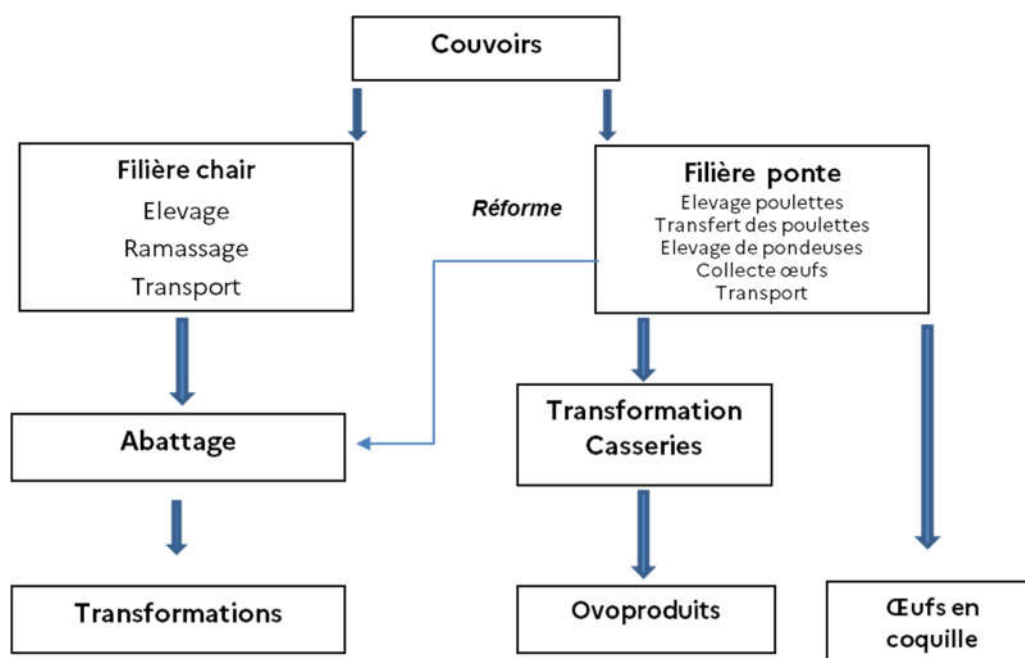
Couvoirs

Filière chair
Elevage
Ramassage
Transport

Réforme

Filière ponte
Elevage poulettes
Transfert des poulettes
Elevage de pondeuses
Collecte œufs
Transport

Abattage

Transformation
Casseries

Transformations

Ovoproduits

Œufs en coquille